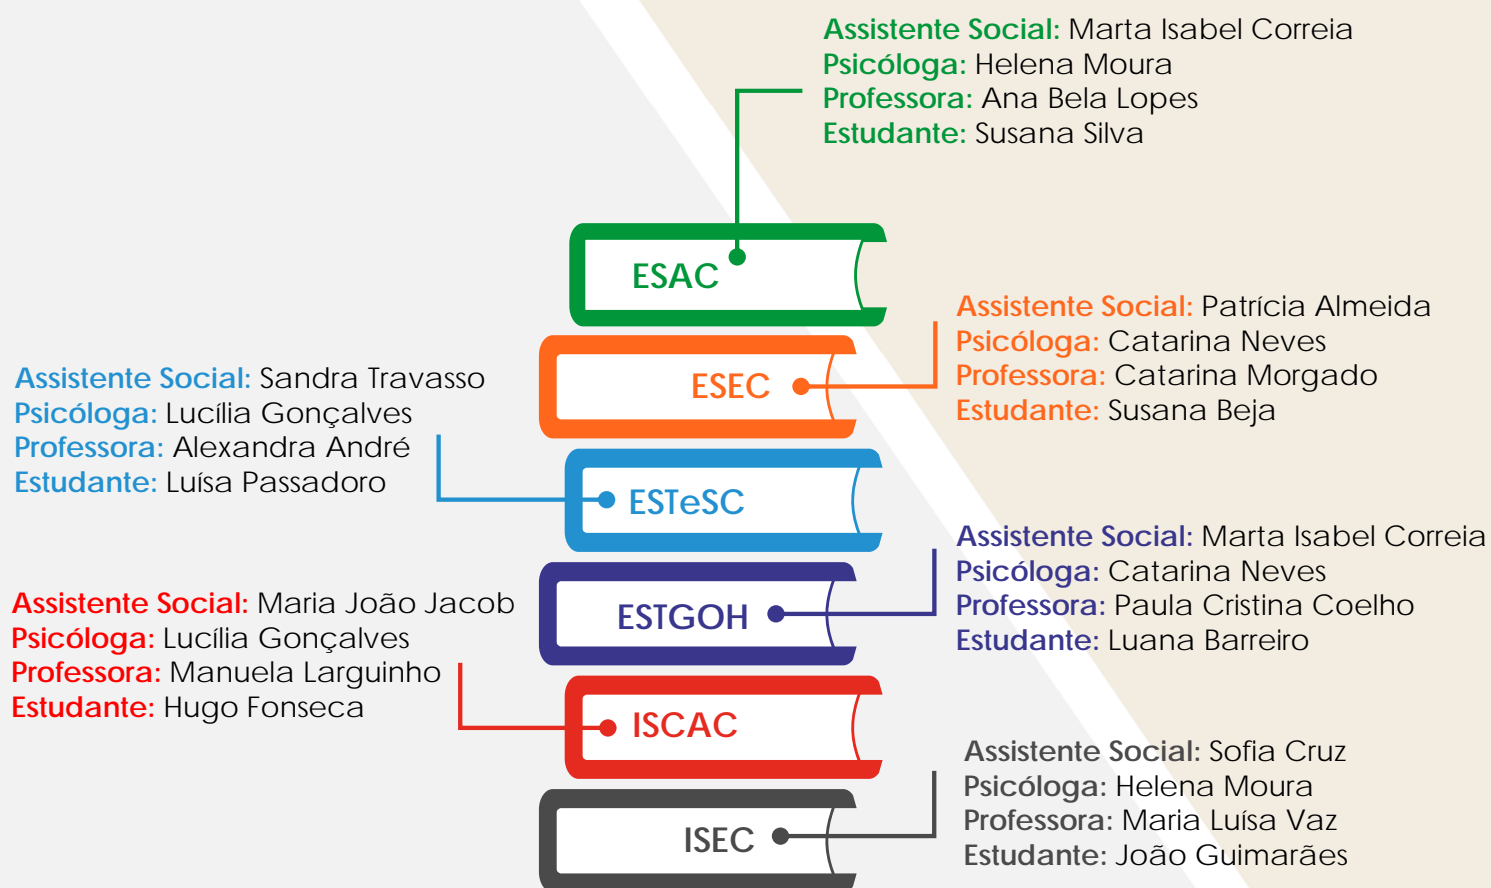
Assistente Social: Marta Isabel Correia
Psicóloga: Helena Moura
Professora: Ana Bela Lopes
Estudante: Susana Silva

ESAC

Assistente Social: Patrícia Almeida
Psicóloga: Catarina Neves
Professora: Catarina Morgado
Estudante: Susana Beja

ESEC

Assistente Social: Sandra Travasso
Psicóloga: Lucília Gonçalves
Professora: Alexandra André
Estudante: Luísa Passadoro

ESTeSC

Assistente Social: Marta Isabel Correia
Psicóloga: Catarina Neves
Professora: Paula Cristina Coelho
Estudante: Luana Barreiro

ESTGOH

Assistente Social: Maria João Jacob
Psicóloga: Lucília Gonçalves
Professora: Manuela Larguinho
Estudante: Hugo Fonseca

ISCAC

Assistente Social: Sofia Cruz
Psicóloga: Helena Moura
Professora: Maria Luísa Vaz
Estudante: João Guimarães

ISEC